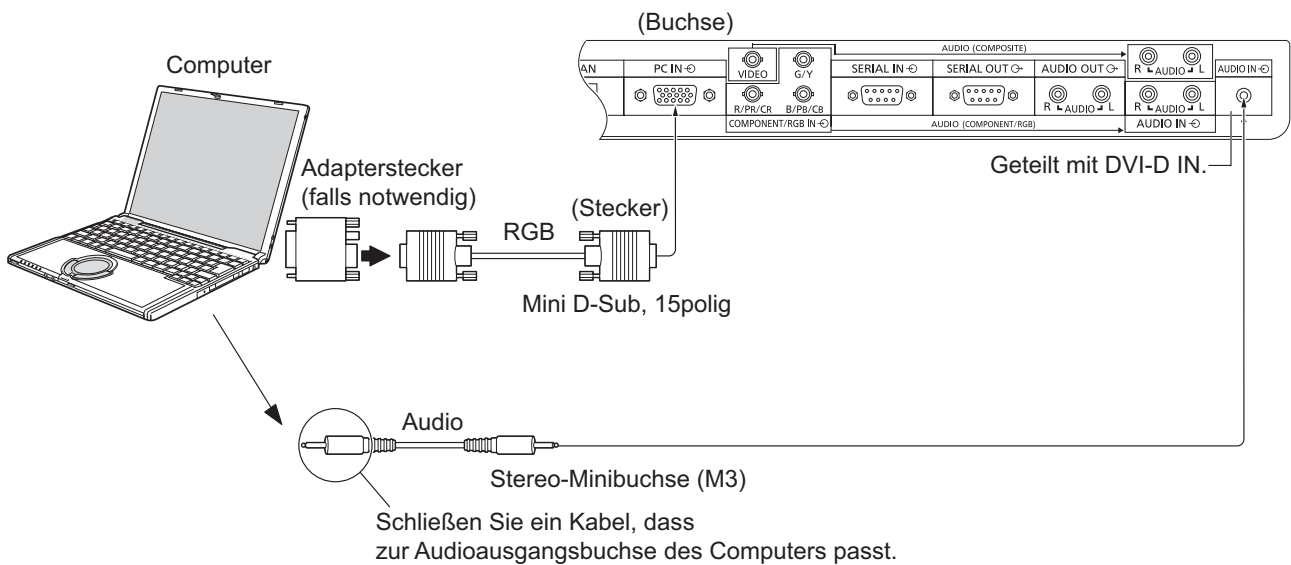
(Buchse)

Computer

AN

PC IN

VIDEO

G/Y

R/PR/CR

B/PB/CB

COMPONENT/RGB IN

AUDIO (COMPOSITE)

SERIAL IN

SERIAL OUT

AUDIO OUT

R AUDIO L

R AUDIO L

R AUDIO L

AUDIO (COMPONENT/RGB)

AUDIO IN

AUDIO IN

Geteilt mit DVI-D IN.

Adapterstecker (falls notwendig)

RGB

(Stecker)

Mini D-Sub, 15polig

Audio

Stereo-Minibuchse (M3)

Schließen Sie ein Kabel, dass zur Audioausgangsbuchse des Computers passt.